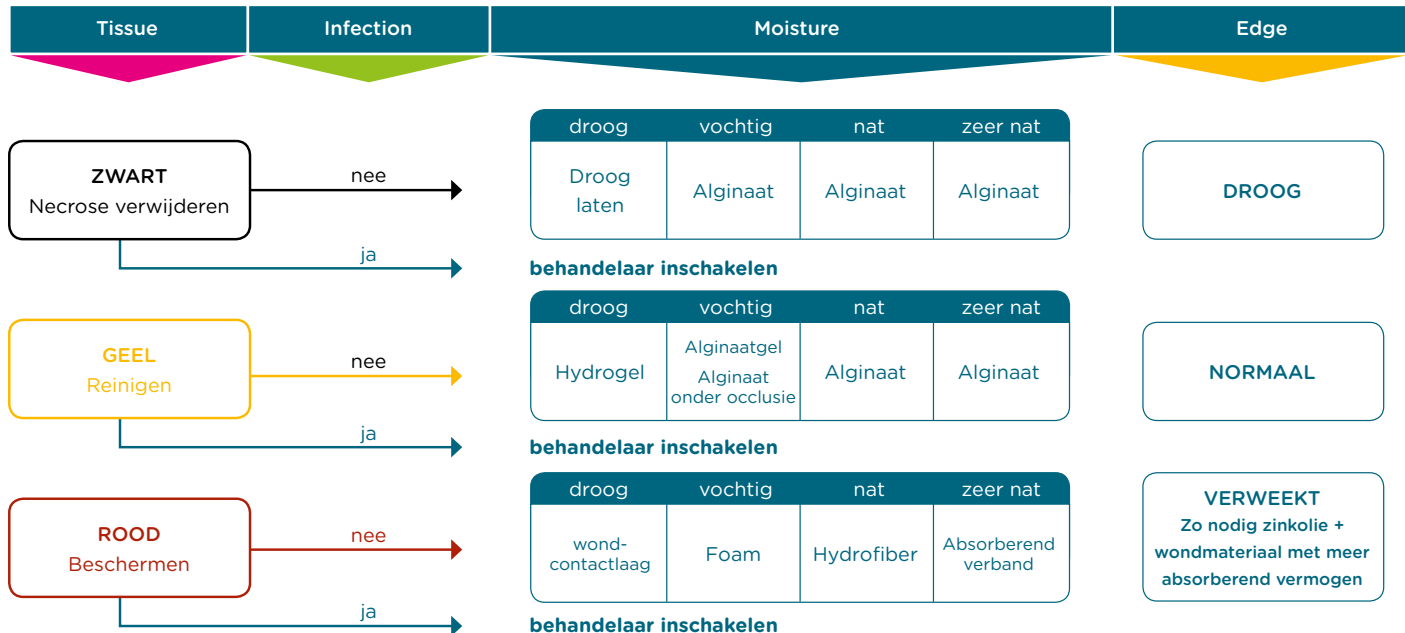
Tissue

Infection

Moisture

Edge

ZWART
Necrose verwijderen

nee

ja

| droog | vochtig | nat | zeer nat |
|---|---|---|---|
| Droog laten | Alginaat | Alginaat | Alginaat |

behandelaar inschakelen

DROOG

GEEL
Reinigen

nee

ja

| droog | vochtig | nat | zeer nat |
|---|---|---|---|
| Hydrogel | Alginaatgel Alginaat onder occlusie | Alginaat | Alginaat |

behandelaar inschakelen

NORMAAL

ROOD
Beschermen

nee

ja

| droog | vochtig | nat | zeer nat |
|---|---|---|---|
| wondcontactlaag | Foam | Hydrofiber | Absorberend verband |

behandelaar inschakelen

VERWEEKT
Zo nodig zinkolie + wondmateriaal met meer absorberend vermogen